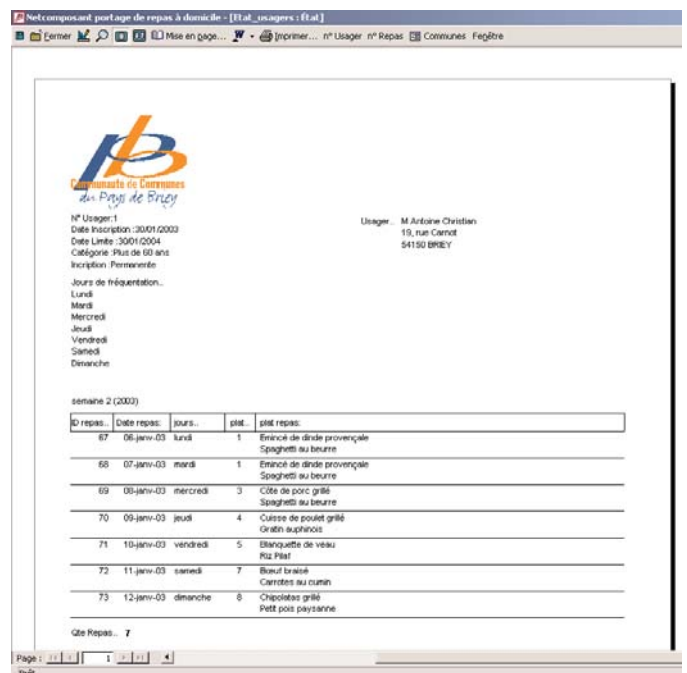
Netcomposant portage de repas à domicile - [Etat_usagers : Etat]

Fermer Mise en page... Imprimer... n° Usager n° Repas Communes Fenêtre

Communauté de Communes du Pays de Briey

N° Usager:1
Date Inscription :30/01/2003
Date Limite :30/01/2004
Catégorie :Plus de 60 ans
Incription :Permanente

Usager.. M Antoine Christian
19, rue Carnot
54150 BRIEY

Jours de fréquentation..
Lundi
Mardi
Mercredi
Jeudi
Vendredi
Samedi
Dimanche

semaine 2 (2003)

| ID repas.. | Date repas: | jours.. | plat.. | plat repas: |
|---|---|---|---|---|
| 67 | 06-janv-03 | lundi | 1 | Emincé de dinde provençale Spaghetti au beurre |
| 68 | 07-janv-03 | mardi | 1 | Emincé de dinde provençale Spaghetti au beurre |
| 69 | 08-janv-03 | mercredi | 3 | Côte de porc grillé Spaghetti au beurre |
| 70 | 09-janv-03 | jeudi | 4 | Cuisse de poulet grillé Gratin auphinois |
| 71 | 10-janv-03 | vendredi | 5 | Blanquette de veau Riz Pilaf |
| 72 | 11-janv-03 | samedi | 7 | Boeuf braisé Carrotes au cumin |
| 73 | 12-janv-03 | dimanche | 8 | Chipolatas grillé Petit pois paysanne |

Qte Repas.. 7

Page : 1